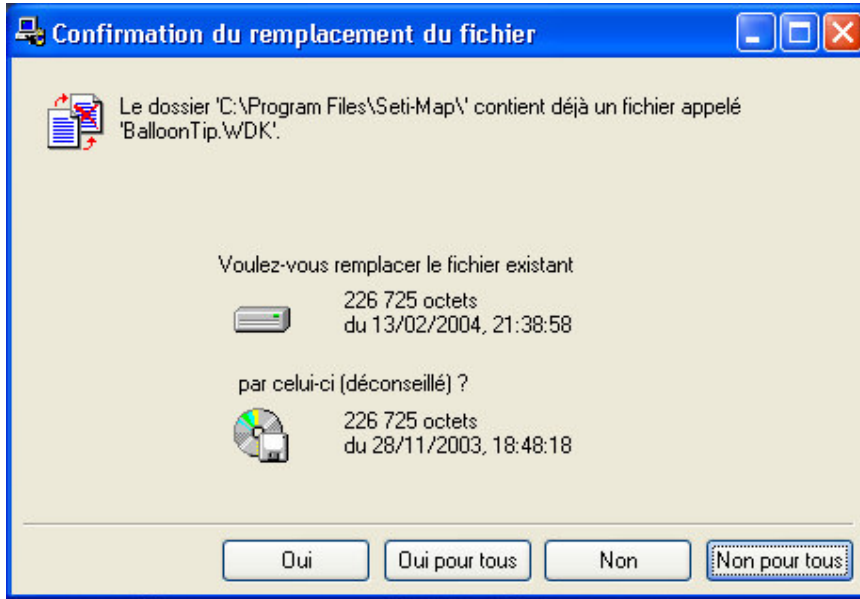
Confirmation du remplacement du fichier

Le dossier 'C:\Program Files\Seti-Map\' contient déjà un fichier appelé 'BalloonTip.WDK'.

Voulez-vous remplacer le fichier existant

226 725 octets
du 13/02/2004, 21:38:58

par celui-ci (déconseillé) ?

226 725 octets
du 28/11/2003, 18:48:18

Oui | Oui pour tous | Non | Non pour tous